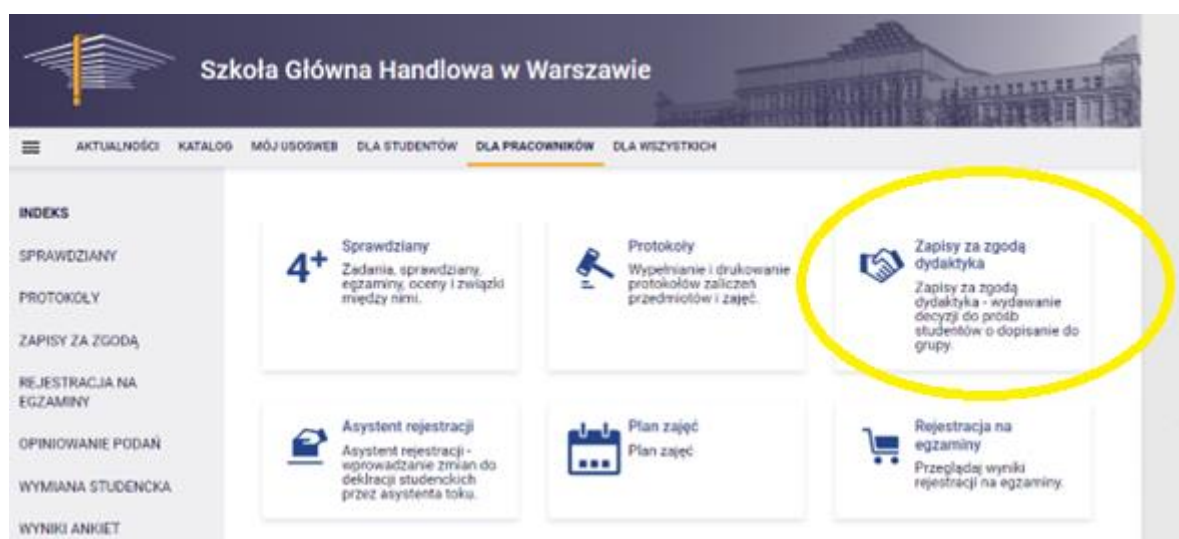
Szkoła Główna Handlowa w Warszawie

AKTUALNOŚCI KATALOG MÓJ USOSWEB DLA STUDENTÓW DLA PRACOWNIKÓW DLA WSZYSTKICH

INDEKS
SPRAWDZIANY
PROTOKOŁY
ZAPISY ZA ZGODĄ
REJESTRACJA NA EGZAMINY
OPINIOWANIE PODAŃ
WYMIANA STUDENCKA
WYNIKI ANKIET

$4^+$

Sprawdziany
Zadania, sprawdziany, egzaminy, oceny i związki między nimi.

Protokoły
Wypełnianie i drukowanie protokołów zaliczeń przedmiotów i zajęć.

Zapisy za zgodą dydaktyka
Zapisy za zgodą dydaktyka - wydawanie decyzji do próśb studentów o dopisanie do grupy.

Asystent rejestracji
Asystent rejestracji - wprowadzanie zmian do deklaracji studenckich przez asystenta toku.

Plan zajęć
Plan zajęć

Rejestracja na egzaminy
Przeglądaj wyniki rejestracji na egzaminy.